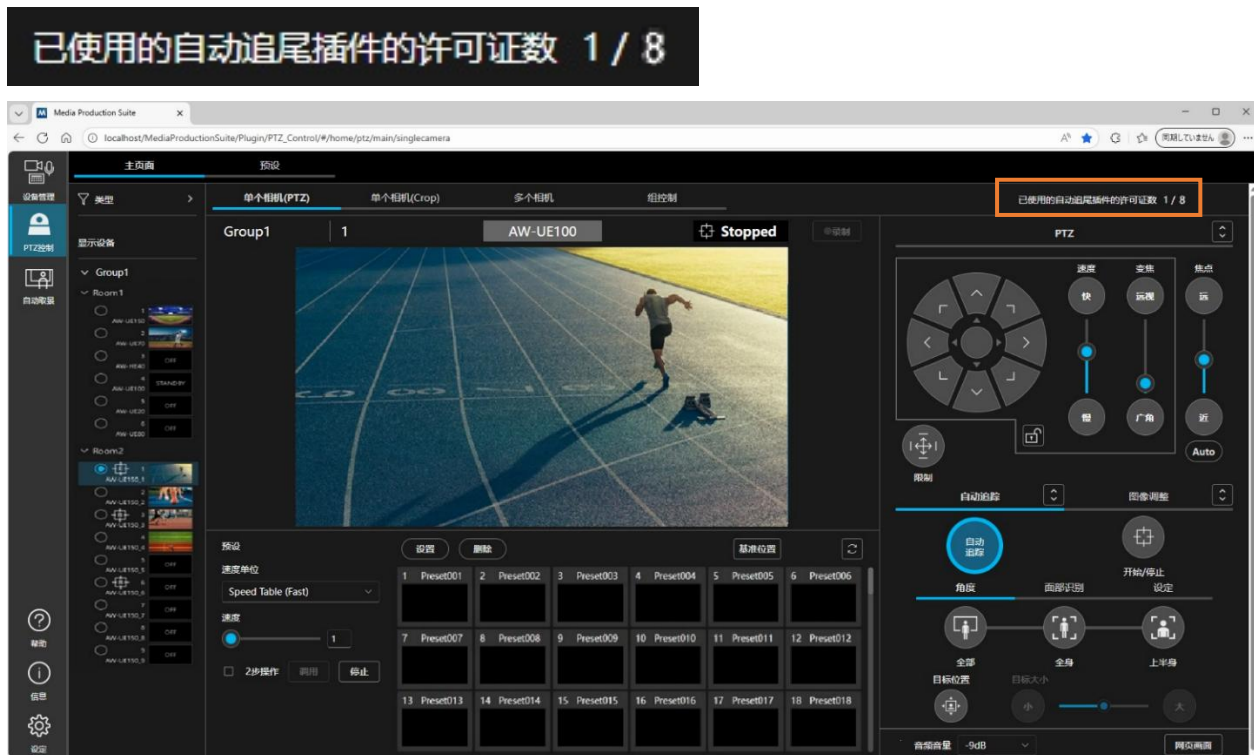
已使用的自动追尾插件的许可证数 1 / 8

Media Production Suite

localhost/MediaProductionSuite/Plugin/PTZ_Control/#/home/ptz/main/singlecamera

同期していません

设备管理

PTZ控制

自动取景

主页面

预设

类型

显示设备

Group1

Room1

AW-UE150

AW-UE70

AW-HE40

AW-UE150

STANDBY

AW-UE20

OFF

AW-UE80

OFF

Room2

AW-UE150_1

AW-UE150_2

AW-UE150_3

AW-UE150_4

AW-UE150_5

OFF

AW-UE150_6

OFF

AW-UE150_7

OFF

AW-UE150_8

OFF

AW-UE150_9

OFF

帮助

信息

设定

单个相机(PTZ)

单个相机(Crop)

多个相机

组控制

已使用的自动追尾插件的许可证数 1 / 8

Group1

1

AW-UE100

Stopped

录制

PTZ

速度

变焦

焦点

快

远视

远

慢

广角

近

Auto

限制

自动追踪

图像调整

自动追踪

开始/停止

角度

画部识别

设定

全部

全身

上半身

目标位置

目标大小

小

大

预设

速度单位

Speed Table (Fast)

速度

1

2步操作

调用

停止

设置

删除

基准位置

1 Preset001

2 Preset002

3 Preset003

4 Preset004

5 Preset005

6 Preset006

7 Preset007

8 Preset008

9 Preset009

10 Preset010

11 Preset011

12 Preset012

13 Preset013

14 Preset014

15 Preset015

16 Preset016

17 Preset017

18 Preset018

音频音量

-9dB

网页画面